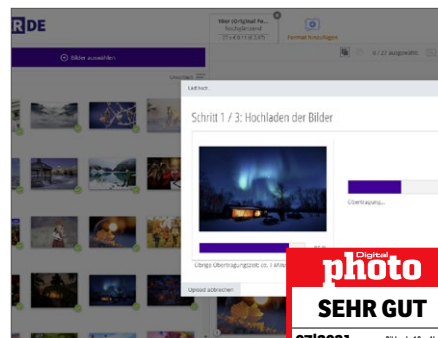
RDE

Matt (Original Fo...
hochglänzend
23 x 43 / 1.9 2,65

Format hinzufügen

8 / 27 Ausgewählt

Bilder auswählen

Lädt hoch

Schritt 1 / 3: Hochladen der Bilder

Übertragung...

Übrige Übertragungszeit: ca. 1 s

Upload abbrechen

Digital
photo
SEHR GUT
07/2021